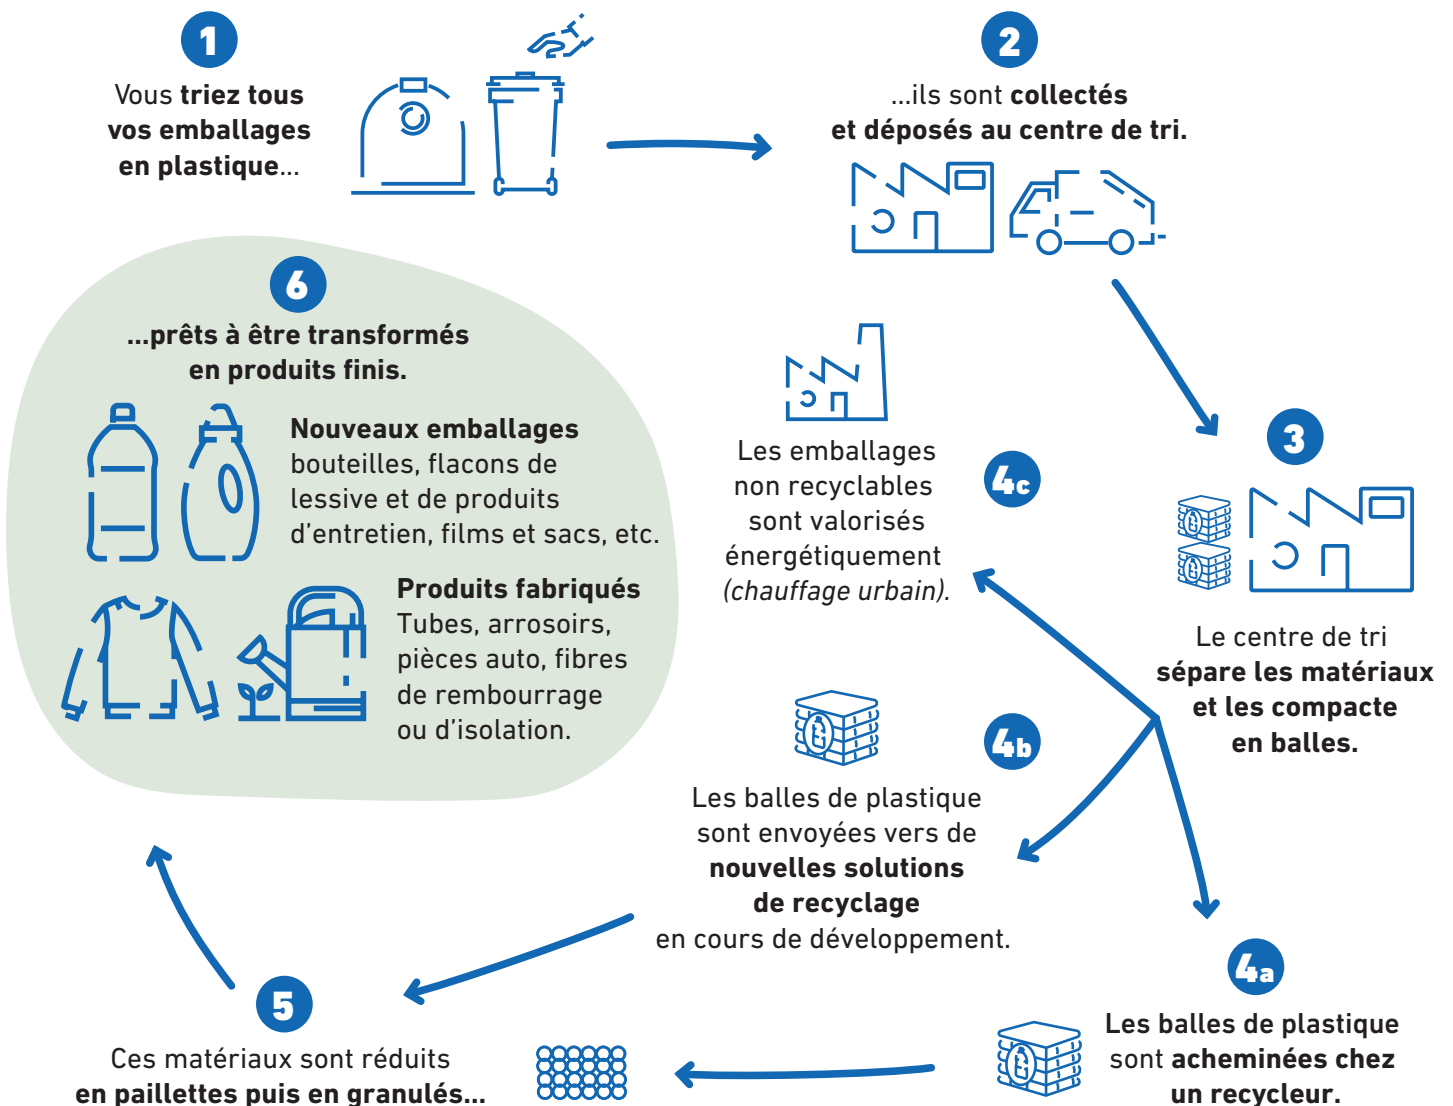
1

Vous **triez tous vos emballages en plastique**...

2

...ils sont **collectés et déposés au centre de tri.**

3

Le centre de tri **sépare les matériaux et les compacte en balles.**

4a

Les balles de plastique sont **acheminées chez un recycleur.**

4b

Les balles de plastique sont envoyées vers de **nouvelles solutions de recyclage** en cours de développement.

4c

Les emballages non recyclables sont valorisés énergétiquement *(chauffage urbain).*

5

Ces matériaux sont réduits **en paillettes puis en granulés...**

6

**...prêts à être transformés en produits finis.**

**Nouveaux emballages** bouteilles, flacons de lessive et de produits d'entretien, films et sacs, etc.

**Produits fabriqués** Tubes, arrosoirs, pièces auto, fibres de rembourrage ou d'isolation.